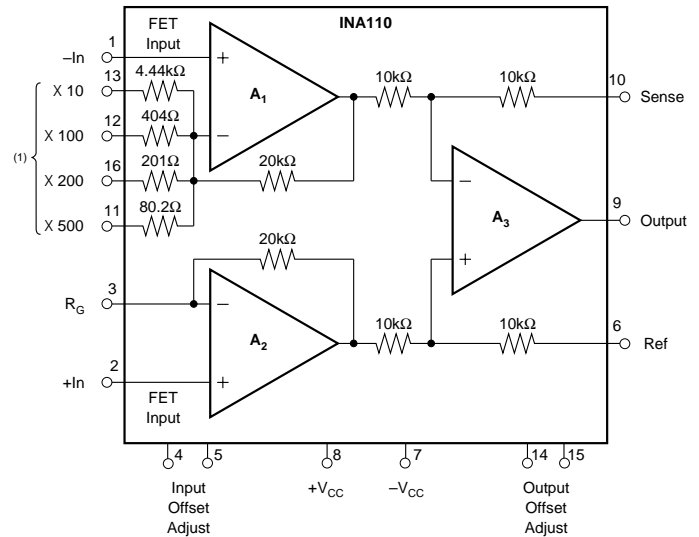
INA110

FET Input

–In 1

(1) X 10 13 4.44kΩ

X 100 12 404Ω

X 200 16 201Ω

X 500 11 80.2Ω

+

–

$A_1$

20kΩ

10kΩ

10kΩ

10 Sense

–

+

$A_3$

9 Output

20kΩ

$R_G$ 3

–

+

$A_2$

+In 2

FET Input

10kΩ

10kΩ

6 Ref

4 5 Input Offset Adjust

8 $+V_{CC}$

7 $-V_{CC}$

14 15 Output Offset Adjust